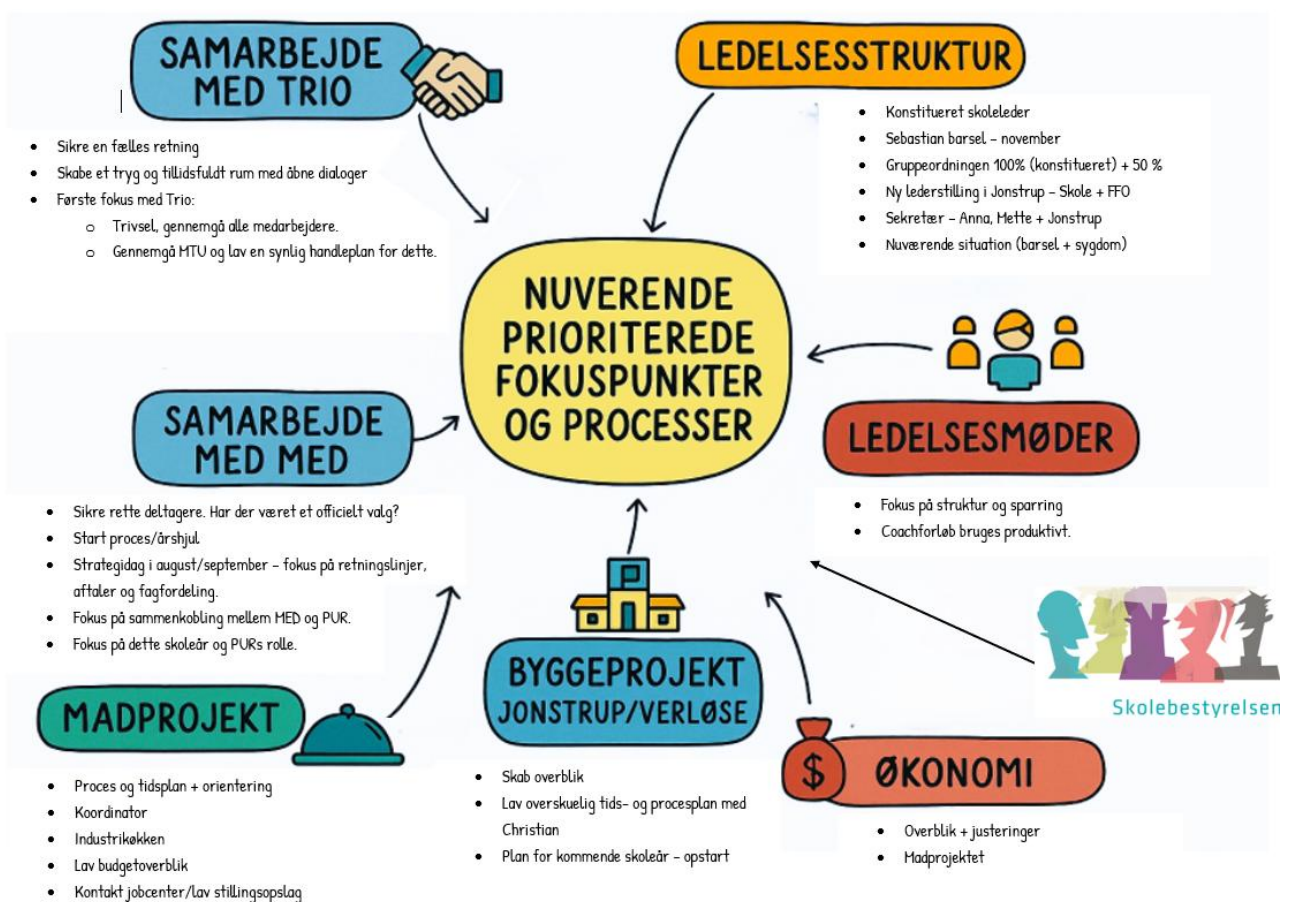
SAMARBEJDE MED TRIO

- Sikre en fælles retning
- Skabe et tryg og tillidsfuldt rum med åbne dialoger
- Første fokus med Trio:
  - Trivsel, gennemgå alle medarbejdere.
  - Gennemgå MTU og lav en synlig handleplan for dette.

LEDELSESSTRUKTUR

- Konstitueret skoleleder
- Sebastian barsel – november
- Gruppeordningen 100% (konstitueret) + 50 %
- Ny lederstilling i Jonstrup – Skole + FFO
- Sekretær – Anna, Mette + Jonstrup
- Nuværende situation (barsel + sygdom)

NUVERENDE PRIORITEREDE FOKUSPUNKTER OG PROCESSER

SAMARBEJDE MED MED

- Sikre rette deltagere. Har der været et officielt valg?
- Start proces/årshjul
- Strategidag i august/september – fokus på retningslinjer, aftaler og fagfordeling.
- Fokus på sammenkobling mellem MED og PUR.
- Fokus på dette skoleår og PURs rolle.

LEDELSESMØDER

- Fokus på struktur og sparring
- Coachforløb bruges produktivt.

Skolebestyrelsen

MADPROJEKT

- Proces og tidsplan + orientering
- Koordinator
- Industrikøkken
- Lav budgetoverblik
- Kontakt jobcenter/lav stillingsopslag

BYGGEPROJEKT JONSTRUP/VERLØSE

- Skab overblik
- Lav overskuelig tids- og procesplan med Christian
- Plan for kommende skoleår – opstart

$ ØKONOMI

- Overblik + justeringer
- Madprojektet